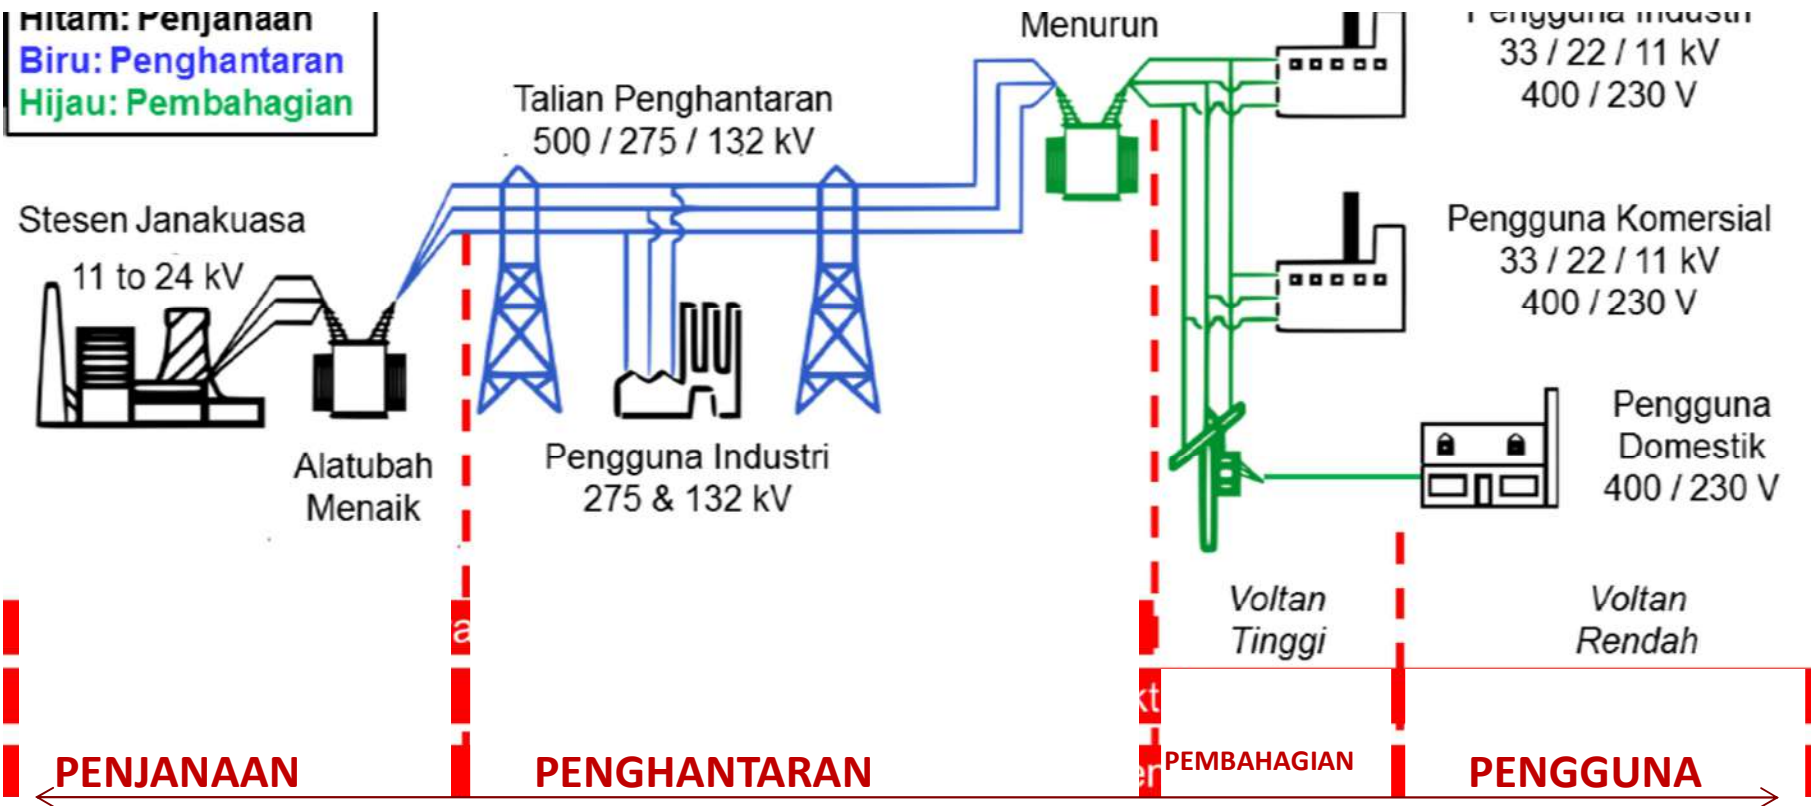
Hitam: Penjanaan
Biru: Penghantaran
Hijau: Pembahagian

Menurun

Pengguna Industri
33 / 22 / 11 kV
400 / 230 V

Talian Penghantaran
500 / 275 / 132 kV

Stesen Janakuasa
11 to 24 kV

Pengguna Komersial
33 / 22 / 11 kV
400 / 230 V

Pengguna
Domestik
400 / 230 V

Alatubah
Menaik

Pengguna Industri
275 & 132 kV

a

Voltan
Tinggi

Voltan
Rendah

kt

PENJANAAN

PENGHANTARAN

er PEMBAHAGIAN

PENGGUNA